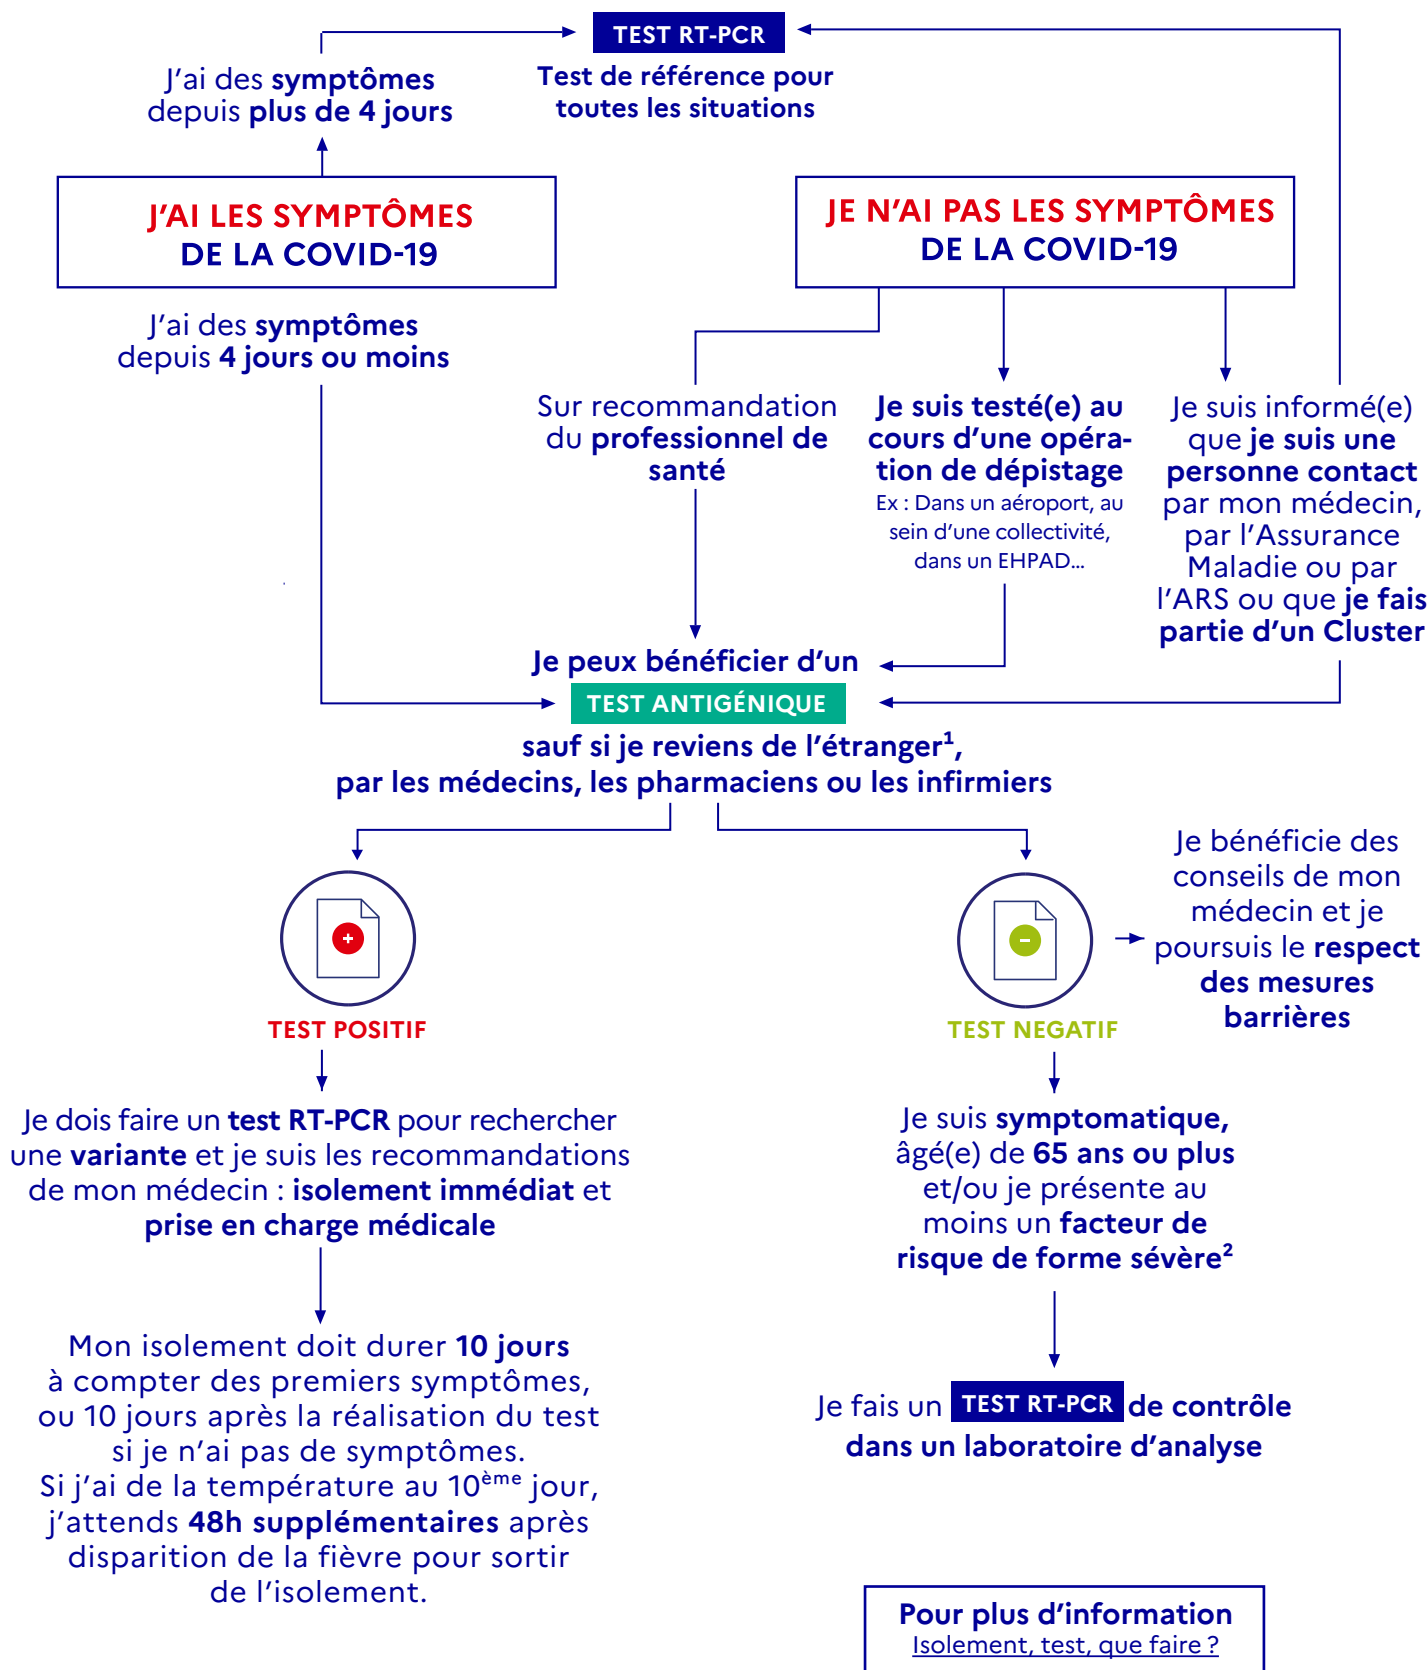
TEST RT-PCR
Test de référence pour toutes les situations

J'ai des symptômes depuis plus de 4 jours

J'AI LES SYMPTÔMES DE LA COVID-19

J'ai des symptômes depuis 4 jours ou moins

JE N'AI PAS LES SYMPTÔMES DE LA COVID-19

Sur recommandation du professionnel de santé

Je suis testé(e) au cours d'une opération de dépistage
Ex : Dans un aéroport, au sein d'une collectivité, dans un EHPAD...

Je suis informé(e) que je suis une personne contact par mon médecin, par l'Assurance Maladie ou par l'ARS ou que je fais partie d'un Cluster

Je peux bénéficier d'un
TEST ANTIGÉNIQUE
sauf si je reviens de l'étranger$^1$, par les médecins, les pharmaciens ou les infirmiers

+
TEST POSITIF

Je dois faire un test RT-PCR pour rechercher une variante et je suis les recommandations de mon médecin : isolement immédiat et prise en charge médicale

Mon isolement doit durer 10 jours à compter des premiers symptômes, ou 10 jours après la réalisation du test si je n'ai pas de symptômes.
Si j'ai de la température au 10$^{ème}$ jour, j'attends 48h supplémentaires après disparition de la fièvre pour sortir de l'isolement.

-
TEST NEGATIF

Je bénéficie des conseils de mon médecin et je poursuis le respect des mesures barrières

Je suis symptomatique, âgé(e) de 65 ans ou plus et/ou je présente au moins un facteur de risque de forme sévère$^2$

Je fais un TEST RT-PCR de contrôle dans un laboratoire d'analyse

Pour plus d'information
Isolement, test, que faire ?